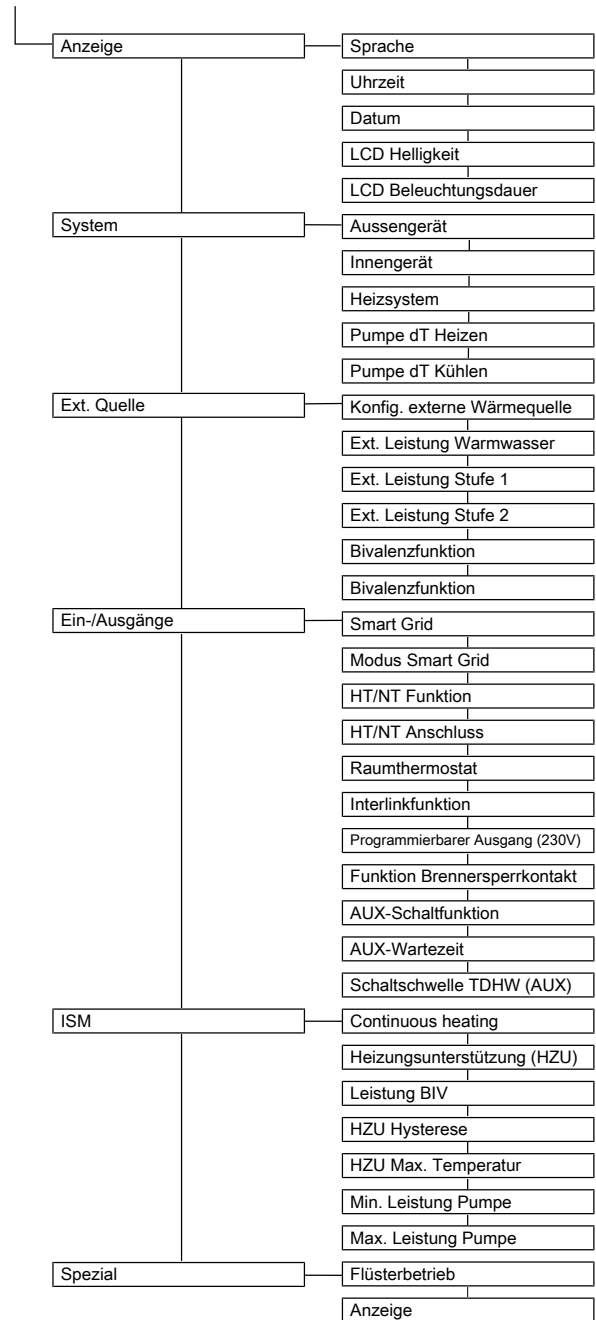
Anzeige

Sprache

Uhrzeit

Datum

LCD Helligkeit

LCD Beleuchtungsdauer

System

Aussengerät

Innengerät

Heizsystem

Pumpe dT Heizen

Pumpe dT Kühlen

Ext. Quelle

Konfig. externe Wärmequelle

Ext. Leistung Warmwasser

Ext. Leistung Stufe 1

Ext. Leistung Stufe 2

Bivalenzfunktion

Bivalenzfunktion

Ein-/Ausgänge

Smart Grid

Modus Smart Grid

HT/NT Funktion

HT/NT Anschluss

Raumthermostat

Interlinkfunktion

Programmierbarer Ausgang (230V)

Funktion Brennersperrkontakt

AUX-Schaltfunktion

AUX-Wartezeit

Schaltschwelle TDHW (AUX)

ISM

Continuous heating

Heizungsunterstützung (HZU)

Leistung BIV

HZU Hysterese

HZU Max. Temperatur

Min. Leistung Pumpe

Max. Leistung Pumpe

Spezial

Flüsterbetrieb

Anzeige